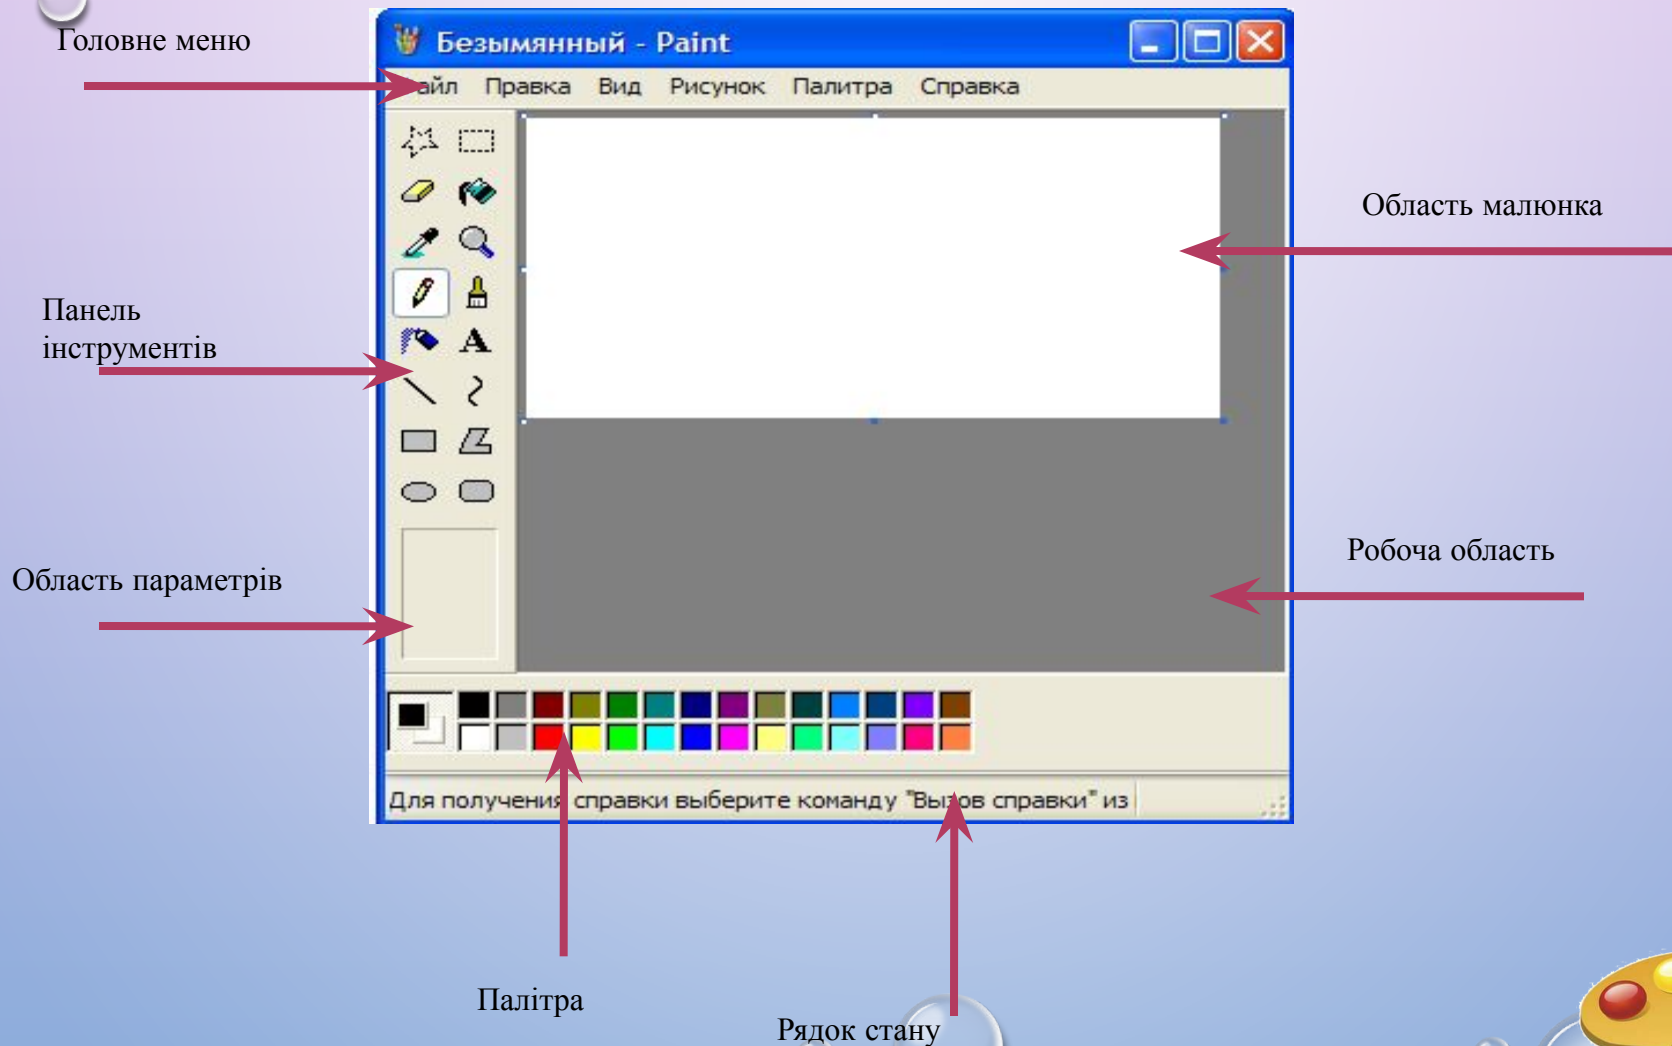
Головне меню

Безымянный - Paint

айл Правка Вид Рисунок Палитра Справка

Область малюнка

Панель інструментів

Область параметрів

Робоча область

Для получения справки выберите команду "Вы зов справки" из

Палітра

Рядок стану